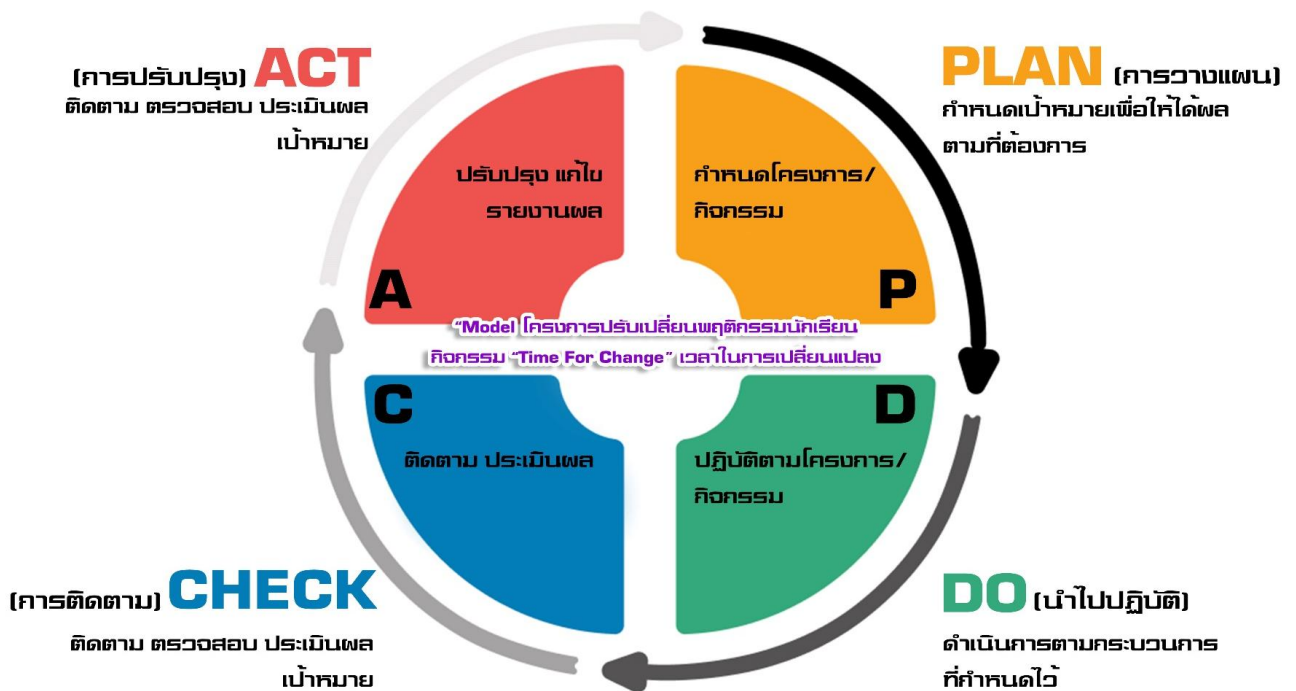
(การปรับปรุง) ACT
ติดตาม ตรวจสอบ ประเมินผล เป้าหมาย

PLAN (การวางแผน)
กำหนดเป้าหมายเพื่อให้ได้ผล ตามที่ต้องการ

ปรับปรุง แก้ไข รายงานผล

กำหนดโครงการ/ กิจกรรม

A

P

"Model โครงการปรับเปลี่ยนพฤติกรรมนักเรียน กิจกรรม "Time For Change" เวลาในการเปลี่ยนแปลง

C

D

ติดตาม ประเมินผล

ปฏิบัติตามโครงการ/ กิจกรรม

(การติดตาม) CHECK
ติดตาม ตรวจสอบ ประเมินผล เป้าหมาย

DO (นำไปปฏิบัติ)
ดำเนินการตามกระบวนการ ที่กำหนดไว้